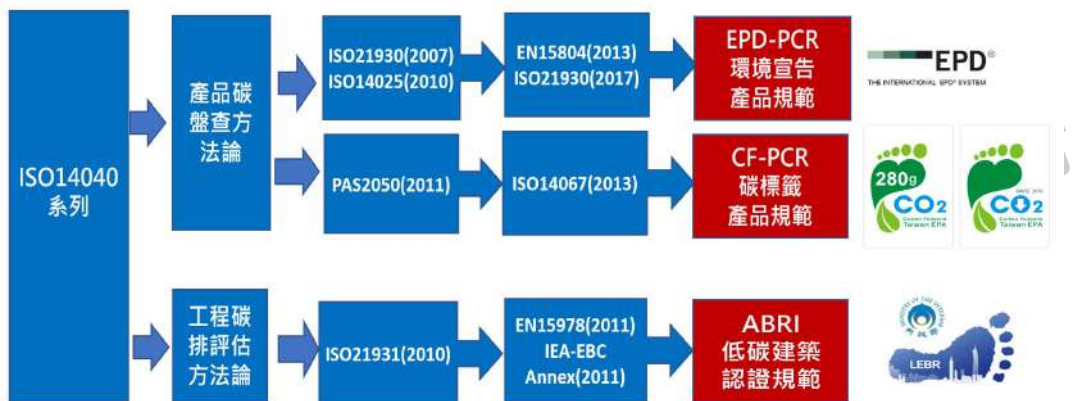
ISO14040 系列

產品碳盤查方法論

ISO21930(2007)
ISO14025(2010)

EN15804(2013)
ISO21930(2017)

EPD-PCR
環境宣告
產品規範

EPD®
THE INTERNATIONAL EPD® SYSTEM

PAS2050(2011)

ISO14067(2013)

CF-PCR
碳標籤
產品規範

280g
$CO_2$
Carbon Footprint
Taiwan EPA

$CO_2$
Carbon Footprint
Taiwan EPA

工程碳排評估方法論

ISO21931(2010)

EN15978(2011)
IEA-EBC
Annex(2011)

ABRI
低碳建築
認證規範

LEBR